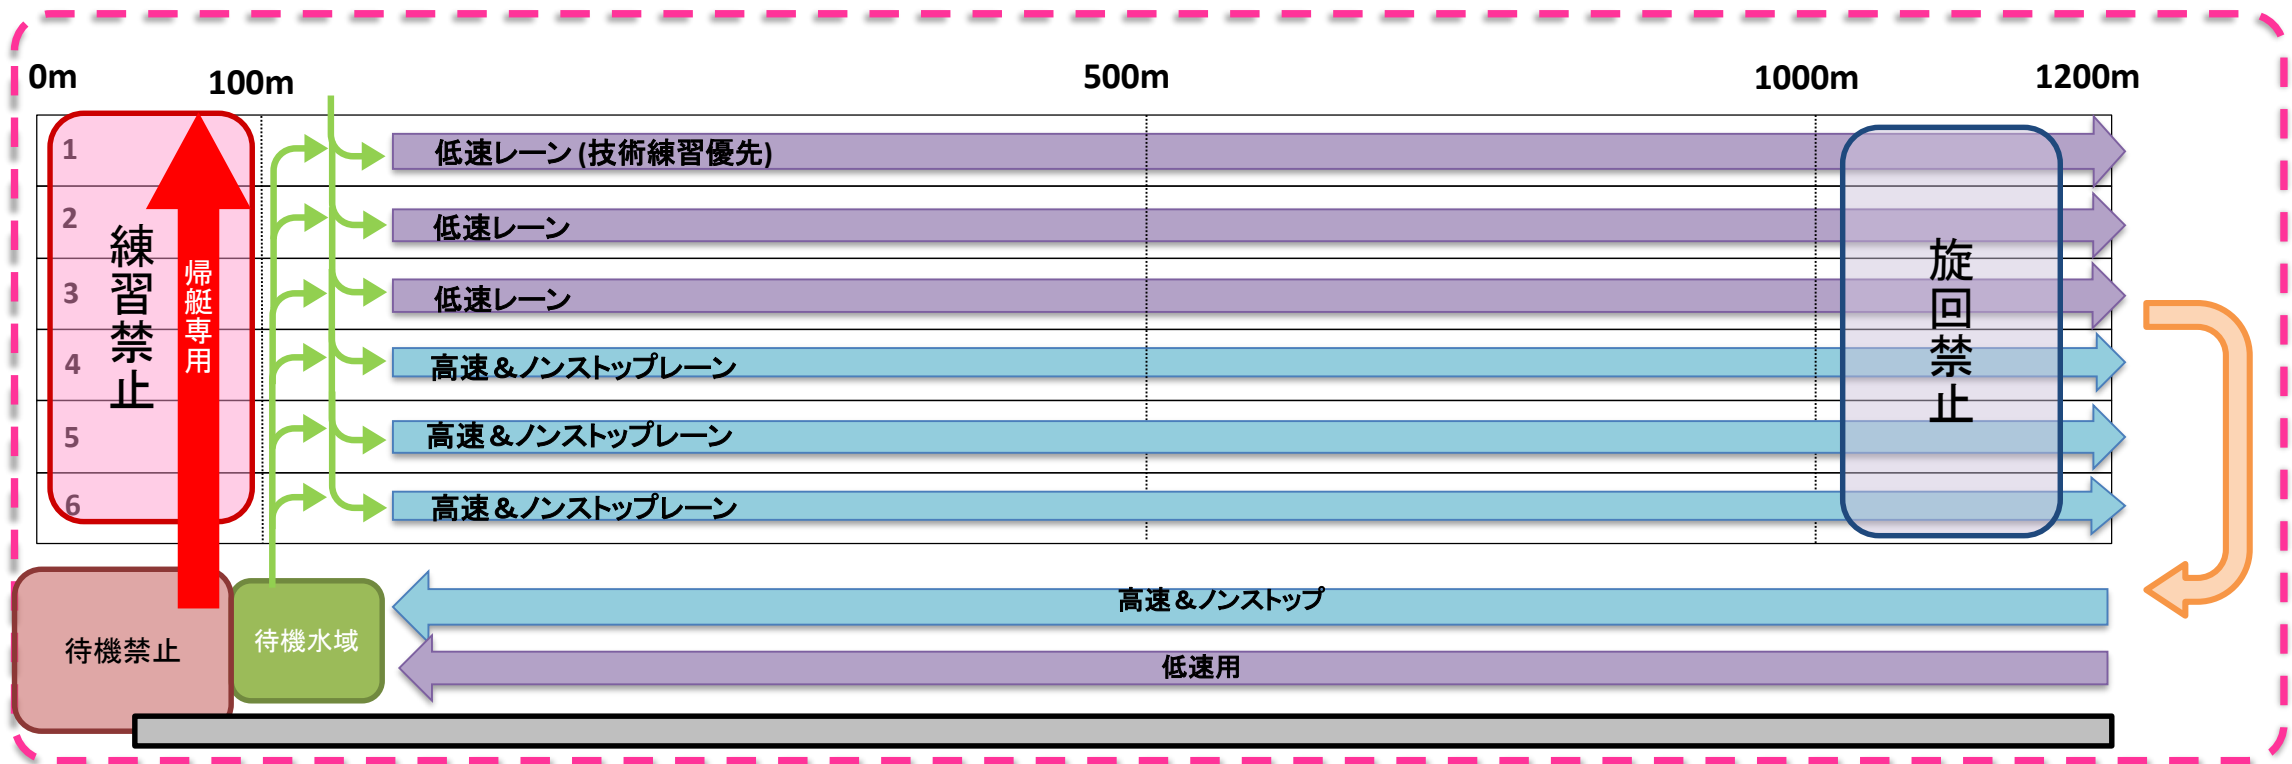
0m 100m 500m 1000m 1200m

1
2
3
4
5
6

練習禁止

帰艇専用

低速レーン(技術練習優先)

低速レーン

低速レーン

高速＆ノンストップレーン

高速＆ノンストップレーン

高速＆ノンストップレーン

旋回禁止

高速＆ノンストップ

低速用

待機禁止

待機水域